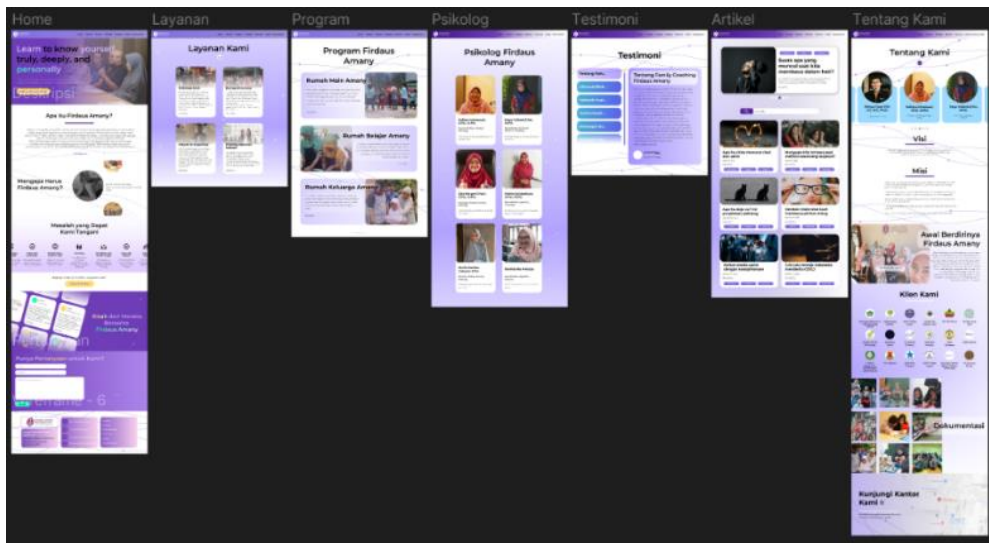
Home

Learn to know yourself truly, deeply, and personally

Apa itu Firdaus Amany?

Mengapa Harus Firdaus Amany?

Masalah yang Dapat Kami Tangani

Kisah dari Mereka Bersama Firdaus Amany

Punya Pertanyaan untuk Kami?

Layanan

Layanan Kami

Program

Program Firdaus Amany

Rumah Main Amany

Rumah Belajar Amany

Rumah Keluarga Amany

Psikolog

Psikolog Firdaus Amany

Testimoni

Testimoni

Tentang Family Coaching Firdaus Amany

Artikel

Suami saya yang menurut saja kita membaca dalam hati?

Tentang Kami

Tentang Kami

Visi

Misi

Awal Berdirinya Firdaus Amany

Klien Kami

Dokumentasi

Kunjungi Kantor Kami